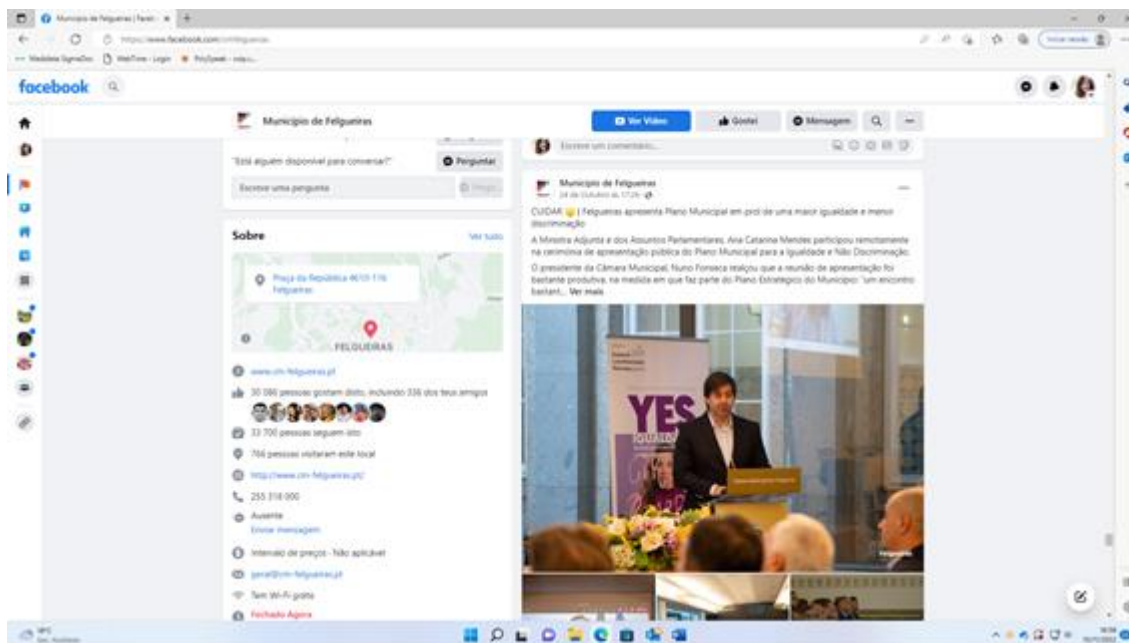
Município de Felgueiras | Faceb... ×

https://www.facebook.com/cmfelgueiras

facebook

Município de Felgueiras

Ver Vídeo | Gostei | Mensagem

"Está alguém disponível para conversar?"

Perguntar

Escrever uma pergunta

Escreve um comentário...

Sobre

Ver tudo

Praça da República 4610-116 Felgueiras

FELGUEIRAS

www.cm-felgueiras.pt

30 080 pessoas gostam disto, incluindo 336 dos teus amigos

33 700 pessoas seguem isto

766 pessoas visitaram este local

http://www.cm-felgueiras.pt/

255 318 000

Ausente

Enviar mensagem

Intervalo de preços · Não aplicável

geral@cm-felgueiras.pt

Tem Wi-Fi grátis

Fechado Agora

Município de Felgueiras

24 de Outubro às 17:26

CUIDAR | Felgueiras apresenta Plano Municipal em prol de uma maior igualdade e menor discriminação

A Ministra Adjunta e dos Assuntos Parlamentares, Ana Catarina Mendes participou remotamente na cerimónia de apresentação pública do Plano Municipal para a Igualdade e Não Discriminação.

O presidente da Câmara Municipal, Nuno Fonseca realçou que a reunião de apresentação foi bastante produtiva, na medida em que faz parte do Plano Estratégico do Município: "um encontro bastant... Ver mais

YES